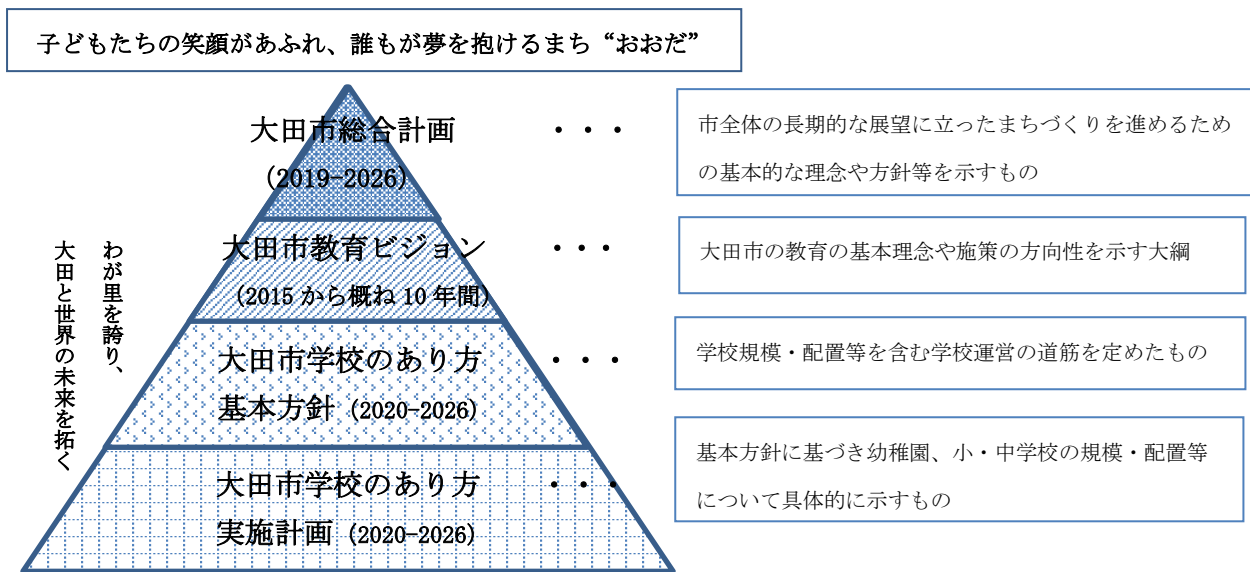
子どもたちの笑顔があふれ、誰もが夢を抱けるまち“おおだ”

わが里を誇り、
大田と世界の未来を拓く

大田市総合計画
(2019-2026)
・・・
市全体の長期的な展望に立ったまちづくりを進めるための基本的な理念や方針等を示すもの

大田市教育ビジョン
(2015 から概ね 10 年間)
・・・
大田市の教育の基本理念や施策の方向性を示す大綱

大田市学校のあり方
基本方針 (2020-2026)
・・・
学校規模・配置等を含む学校運営の道筋を定めたもの

大田市学校のあり方
実施計画 (2020-2026)
・・・
基本方針に基づき幼稚園、小・中学校の規模・配置等について具体的に示すもの